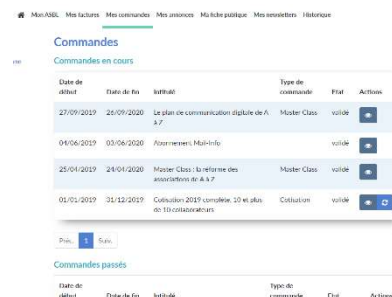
Mon ASBL Mes factures Mes commandes Mes annonces Ma fiche publique Mes newsletters Historique

Commandes

Commandes en cours

| Date de début | Date de fin | Intitulé | Type de commande | Etat | Actions |
|---|---|---|---|---|---|
| 27/09/2019 | 26/09/2020 | Le plan de communication digitale de A à Z | Master Class | validé | |
| 04/06/2019 | 03/06/2020 | Abonnement Mail-Info | | validé | |
| 25/04/2019 | 24/04/2020 | Master Class : la réforme des associations de A à Z | Master Class | validé | |
| 01/01/2019 | 31/12/2019 | Cotisation 2019 complète, 10 et plus de 10 collaborateurs | Cotisation | validé | |

Prec. 1 Suiv.

Commandes passés

| Date de début | Date de fin | Intitulé | Type de commande | Etat | Actions |
|---|---|---|---|---|---|